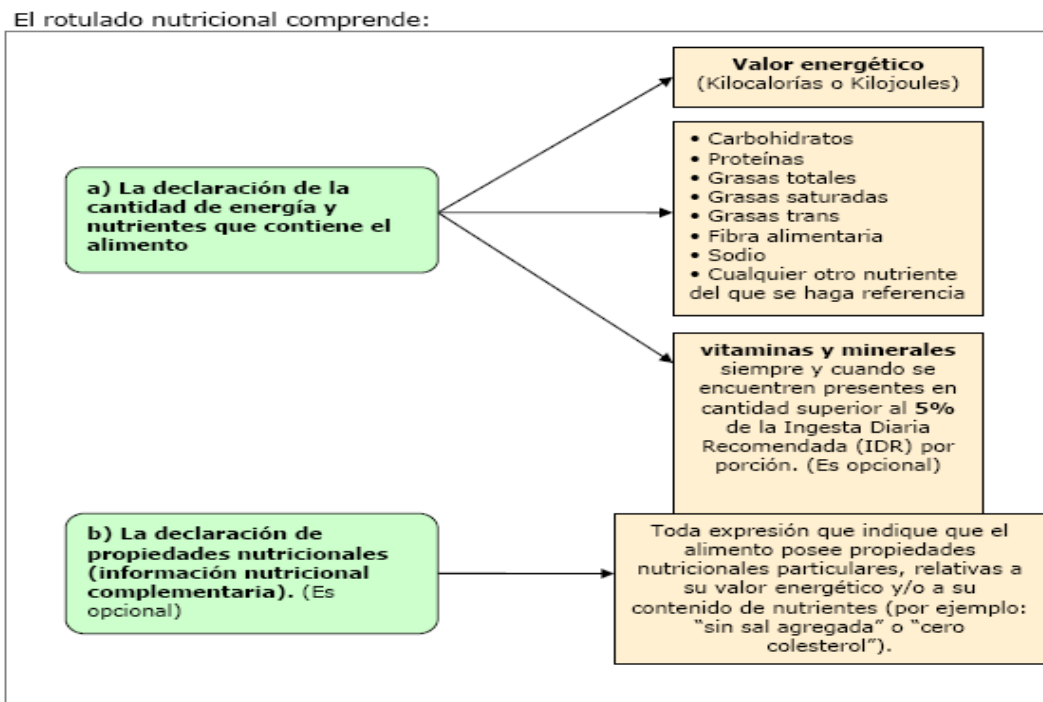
El rotulado nutricional comprende:

a) La declaración de la cantidad de energía y nutrientes que contiene el alimento

Valor energético
(Kilocalorías o Kilojoules)

• Carbohidratos
• Proteínas
• Grasas totales
• Grasas saturadas
• Grasas trans
• Fibra alimentaria
• Sodio
• Cualquier otro nutriente del que se haga referencia

vitaminas y minerales siempre y cuando se encuentren presentes en cantidad superior al 5% de la Ingesta Diaria Recomendada (IDR) por porción. (Es opcional)

b) La declaración de propiedades nutricionales (información nutricional complementaria). (Es opcional)

Toda expresión que indique que el alimento posee propiedades nutricionales particulares, relativas a su valor energético y/o a su contenido de nutrientes (por ejemplo: "sin sal agregada" o "cero colesterol").